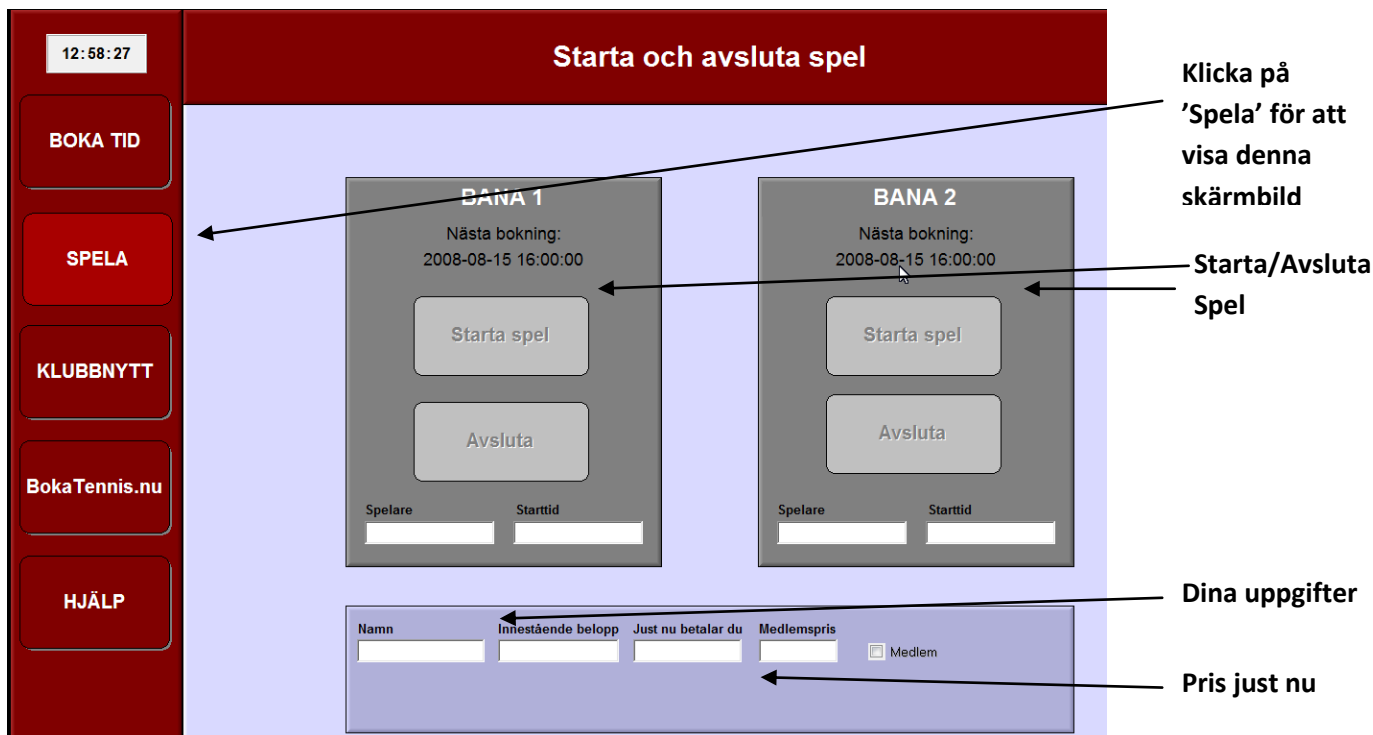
12:58:27

BOKA TID

SPELA

KLUBBNYTT

BokaTennis.nu

HJÄLP

Starta och avsluta spel

BANA 1

Nästa bokning:
2008-08-15 16:00:00

Starta spel

Avsluta

Spelare

Starttid

BANA 2

Nästa bokning:
2008-08-15 16:00:00

Starta spel

Avsluta

Spelare

Starttid

Namn

Innestående belopp

Just nu betalar du

Medlemspris

Medlem

Klicka på 'Spela' för att visa denna skärmbild

Starta/Avsluta Spel

Dina uppgifter

Pris just nu